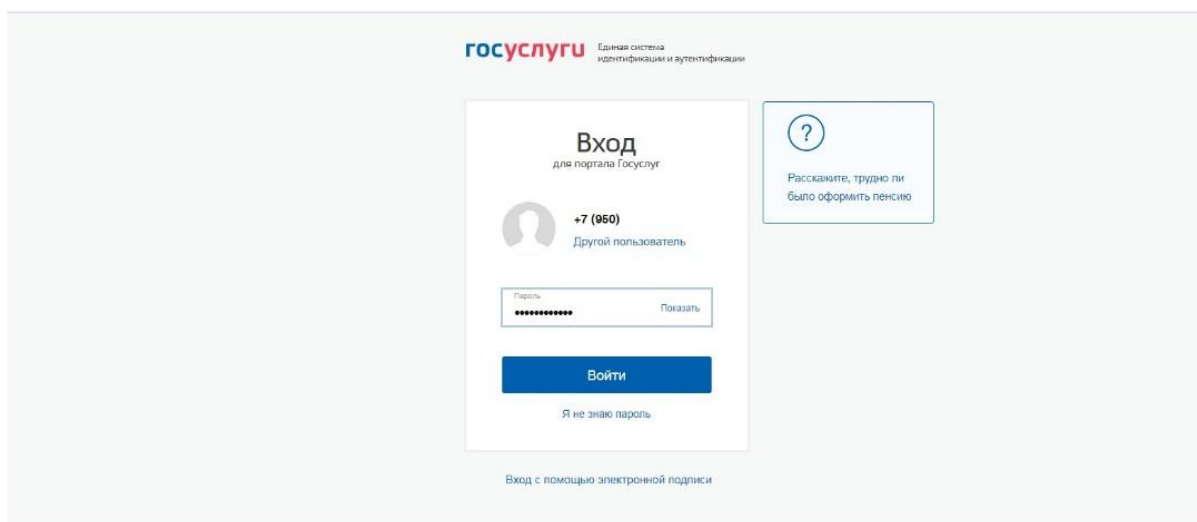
госуслуги Единая система идентификации и аутентификации

Вход
для портала Госуслуг

+7 (950)
Другой пользователь

Пароль
••••••••••••
Показать

Войти

Я не знаю пароль

Вход с помощью электронной подписи

?
Расскажите, трудно ли было оформить пенсию